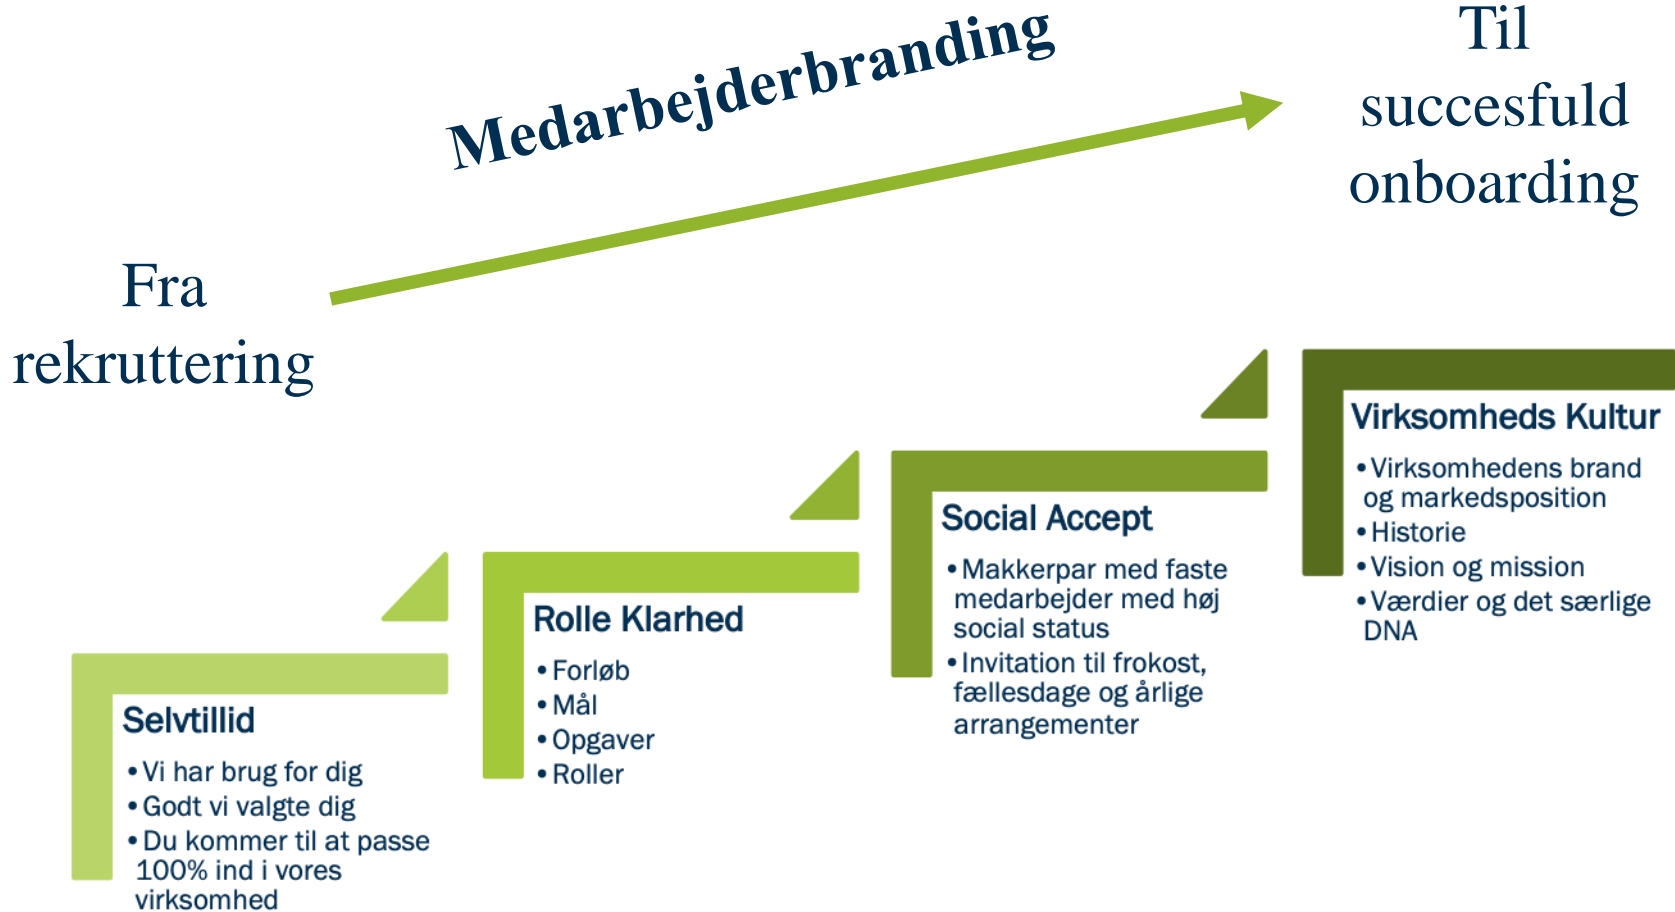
Medarbejderbranding

Til succesfuld onboarding

Fra rekruttering

Selvtillid
• Vi har brug for dig
• Godt vi valgte dig
• Du kommer til at passe 100% ind i vores virksomhed

Rolle Klarhed
• Forløb
• Mål
• Opgaver
• Roller

Social Accept
• Makkerpar med faste medarbejder med høj social status
• Invitation til frokost, fællesdage og årlige arrangementer

Virksomheds Kultur
• Virksomhedens brand og markedsposition
• Historie
• Vision og mission
• Værdier og det særlige DNA